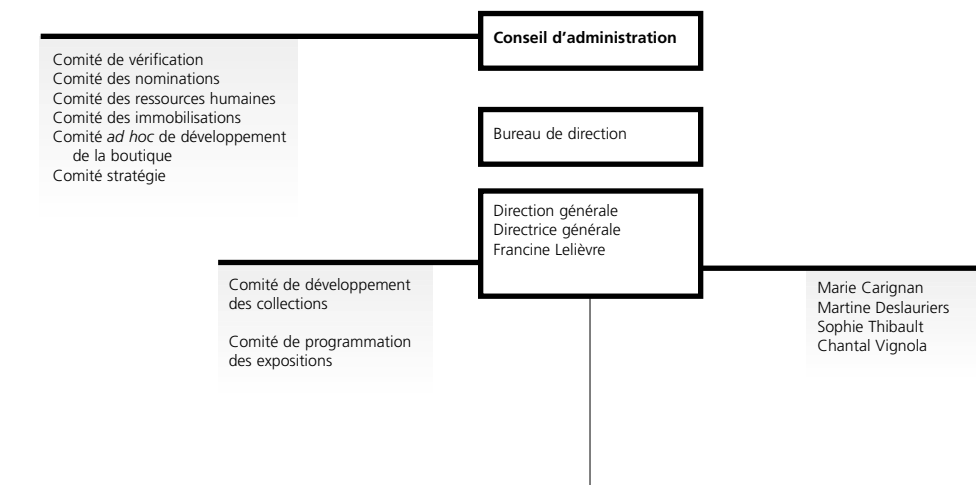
Conseil d'administration

Comité de vérification
Comité des nominations
Comité des ressources humaines
Comité des immobilisations
Comité *ad hoc* de développement de la boutique
Comité stratégie

Bureau de direction

Direction générale
Directrice générale
Francine Lelièvre

Comité de développement des collections

Comité de programmation des expositions

Marie Carignan
Martine Deslauriers
Sophie Thibault
Chantal Vignola